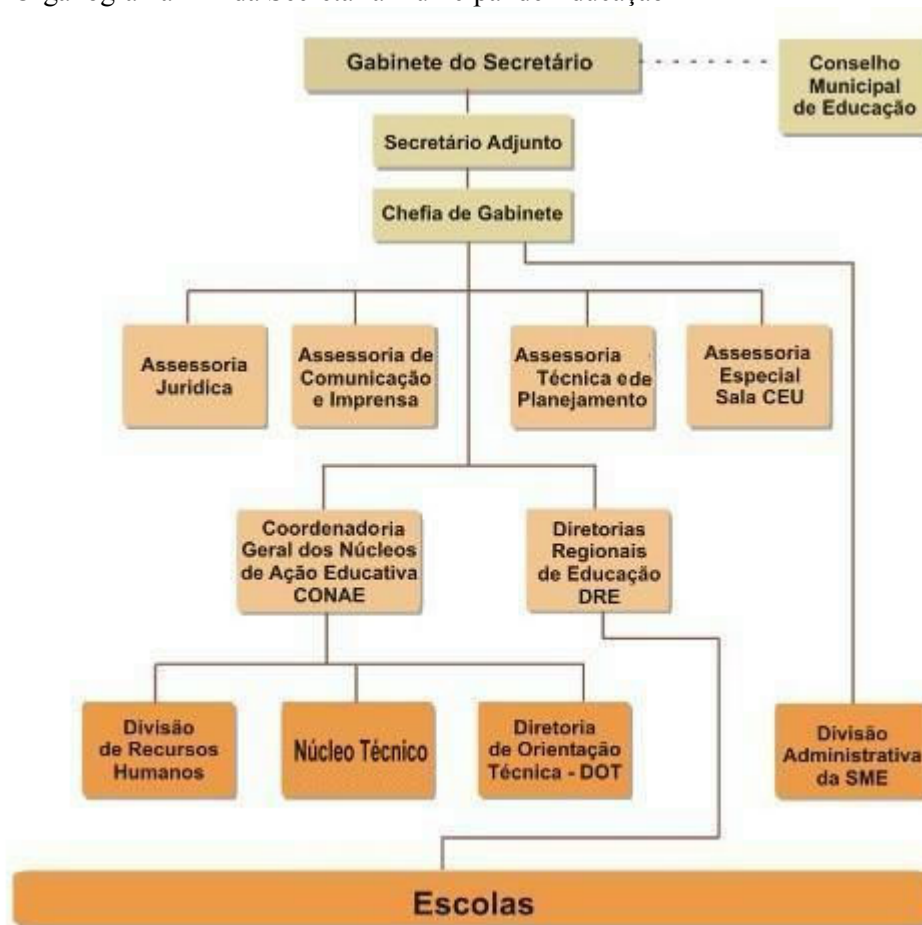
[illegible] da Secretaria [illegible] de Educação

Gabinete do Secretário

Conselho Municipal de Educação

Secretário Adjunto

Chefia de Gabinete

Assessoria Juridica

Assessoria de Comunicação e Imprensa

Assessoria Técnica e de Planejamento

Assessoria Especial Sala CEU

Coordenadoria Geral dos Núcleos de Ação Educativa CONAE

Diretorias Regionais de Educação DRE

Divisão de Recursos Humanos

Núcleo Técnico

Diretoria de Orientação Técnica - DOT

Divisão Administrativa da SME

Escolas